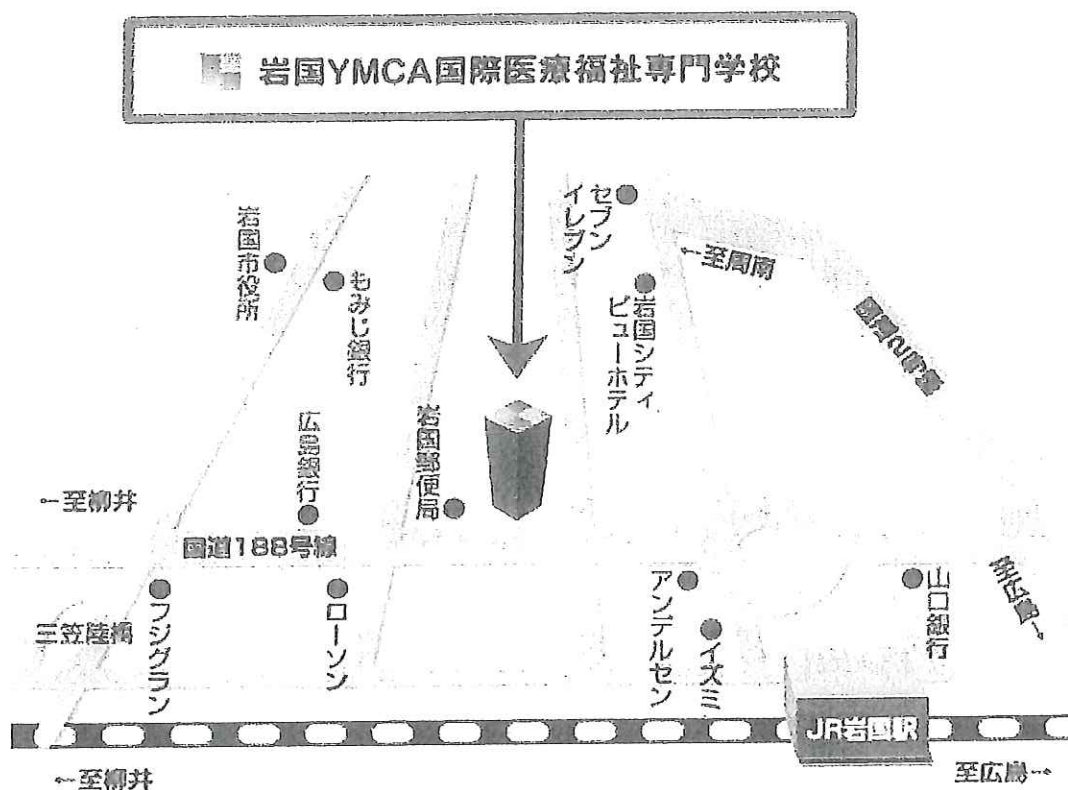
岩国YMCA国際医療福祉専門学校

岩国市役所

もみじ銀行

セブンイレブン

←至周南

岩国シティビューホテル

国道2号線

岩国郵便局

広島銀行

←至柳井

国道188号線

三笠陸橋

フジグラン

ローソン

アンデルセン

イズミ

山口銀行

至広島→

JR岩国駅

←至柳井

至広島→